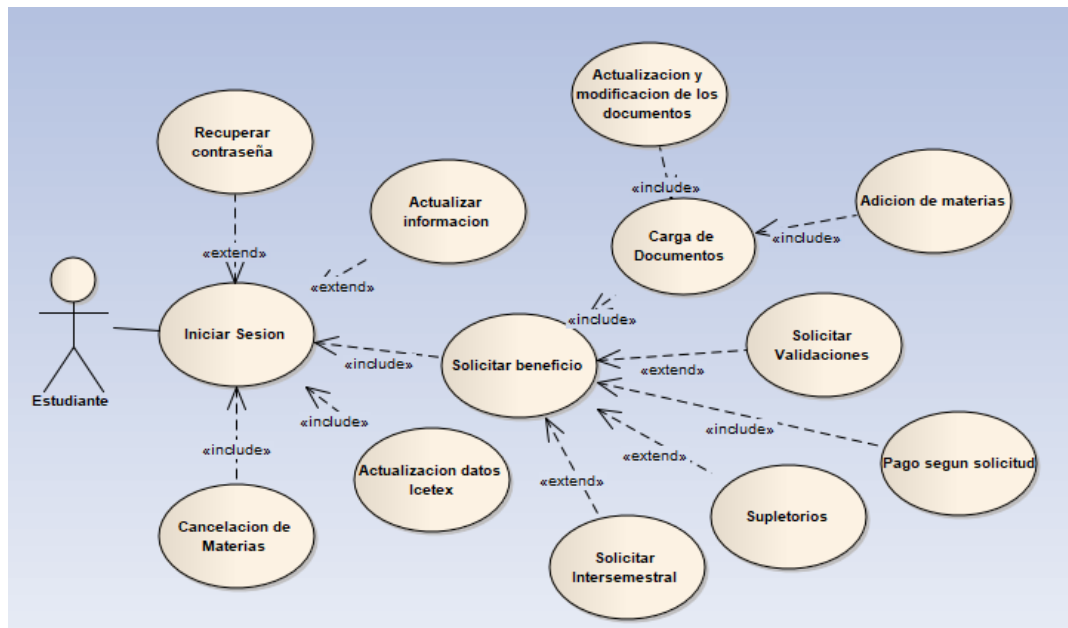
Actualizacion y modificacion de los documentos

Recuperar contraseña

«include»

Actualizar informacion

Adicion de materias

Carga de Documentos

«include»

«extend»

«extend»

«include»

Iniciar Sesion

Solicitar Validaciones

«include»

Solicitar beneficio

«extend»

Estudiante

«include»

«include»

«include»

Pago segun solicitud

«extend»

«include»

Actualizacion datos Icetex

«extend»

Supletorios

Cancelacion de Materias

Solicitar Intersemestral